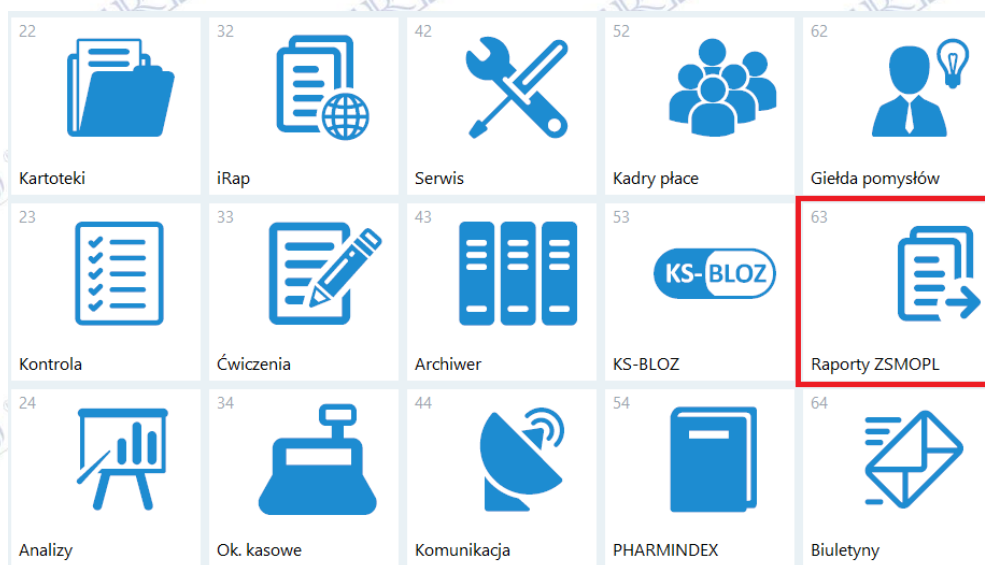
22
Kartoteki

32
iRap

42
Serwis

52
Kadry płace

62
Giełda pomysłów

23
Kontrola

33
Ćwiczenia

43
Archiwer

53
KS-BLOZ
KS-BLOZ

63
Raporty ZSMOPL

24
Analizy

34
Ok. kasowe

44
Komunikacja

54
PHARMINDEX

64
Biuletyny